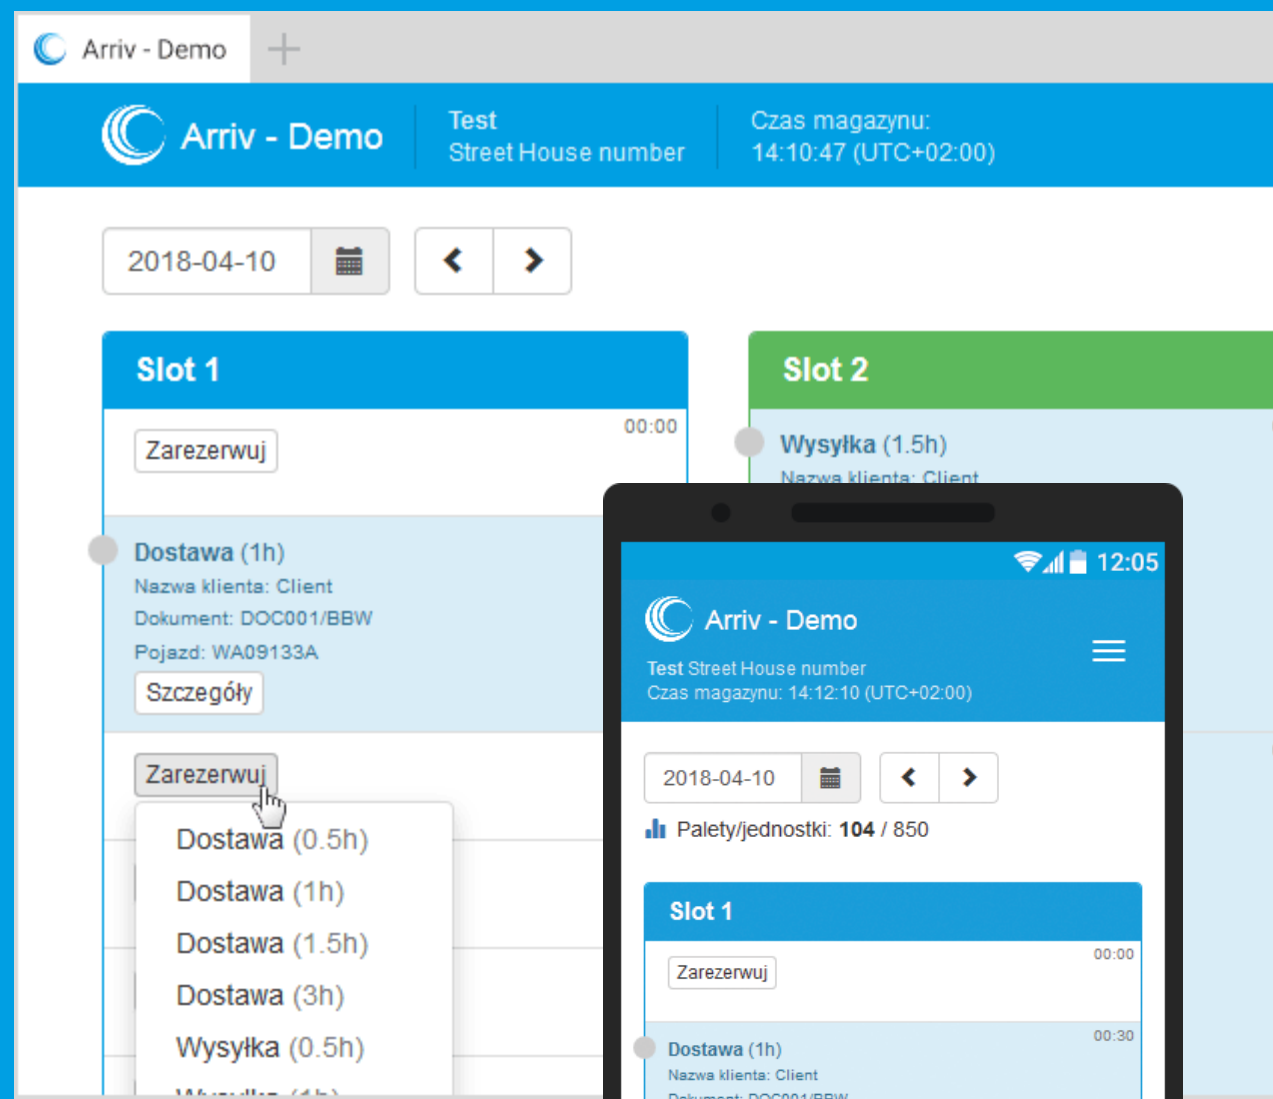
Arriv - Demo

Arriv - Demo

Test
Street House number

Czas magazynu:
14:10:47 (UTC+02:00)

2018-04-10

Slot 1

00:00

Zarezerwuj

Dostawa (1h)
Nazwa klienta: Client
Dokument: DOC001/BBW
Pojazd: WA09133A
Szczegóły

Zarezerwuj

Dostawa (0.5h)
Dostawa (1h)
Dostawa (1.5h)
Dostawa (3h)
Wysyłka (0.5h)
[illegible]

Slot 2

Wysyłka (1.5h)
Nazwa klienta: Client

12:05

Arriv - Demo

Test Street House number
Czas magazynu: 14:12:10 (UTC+02:00)

2018-04-10

Palety/jednostki: 104 / 850

Slot 1

00:00

Zarezerwuj

00:30

Dostawa (1h)
Nazwa klienta: Client
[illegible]